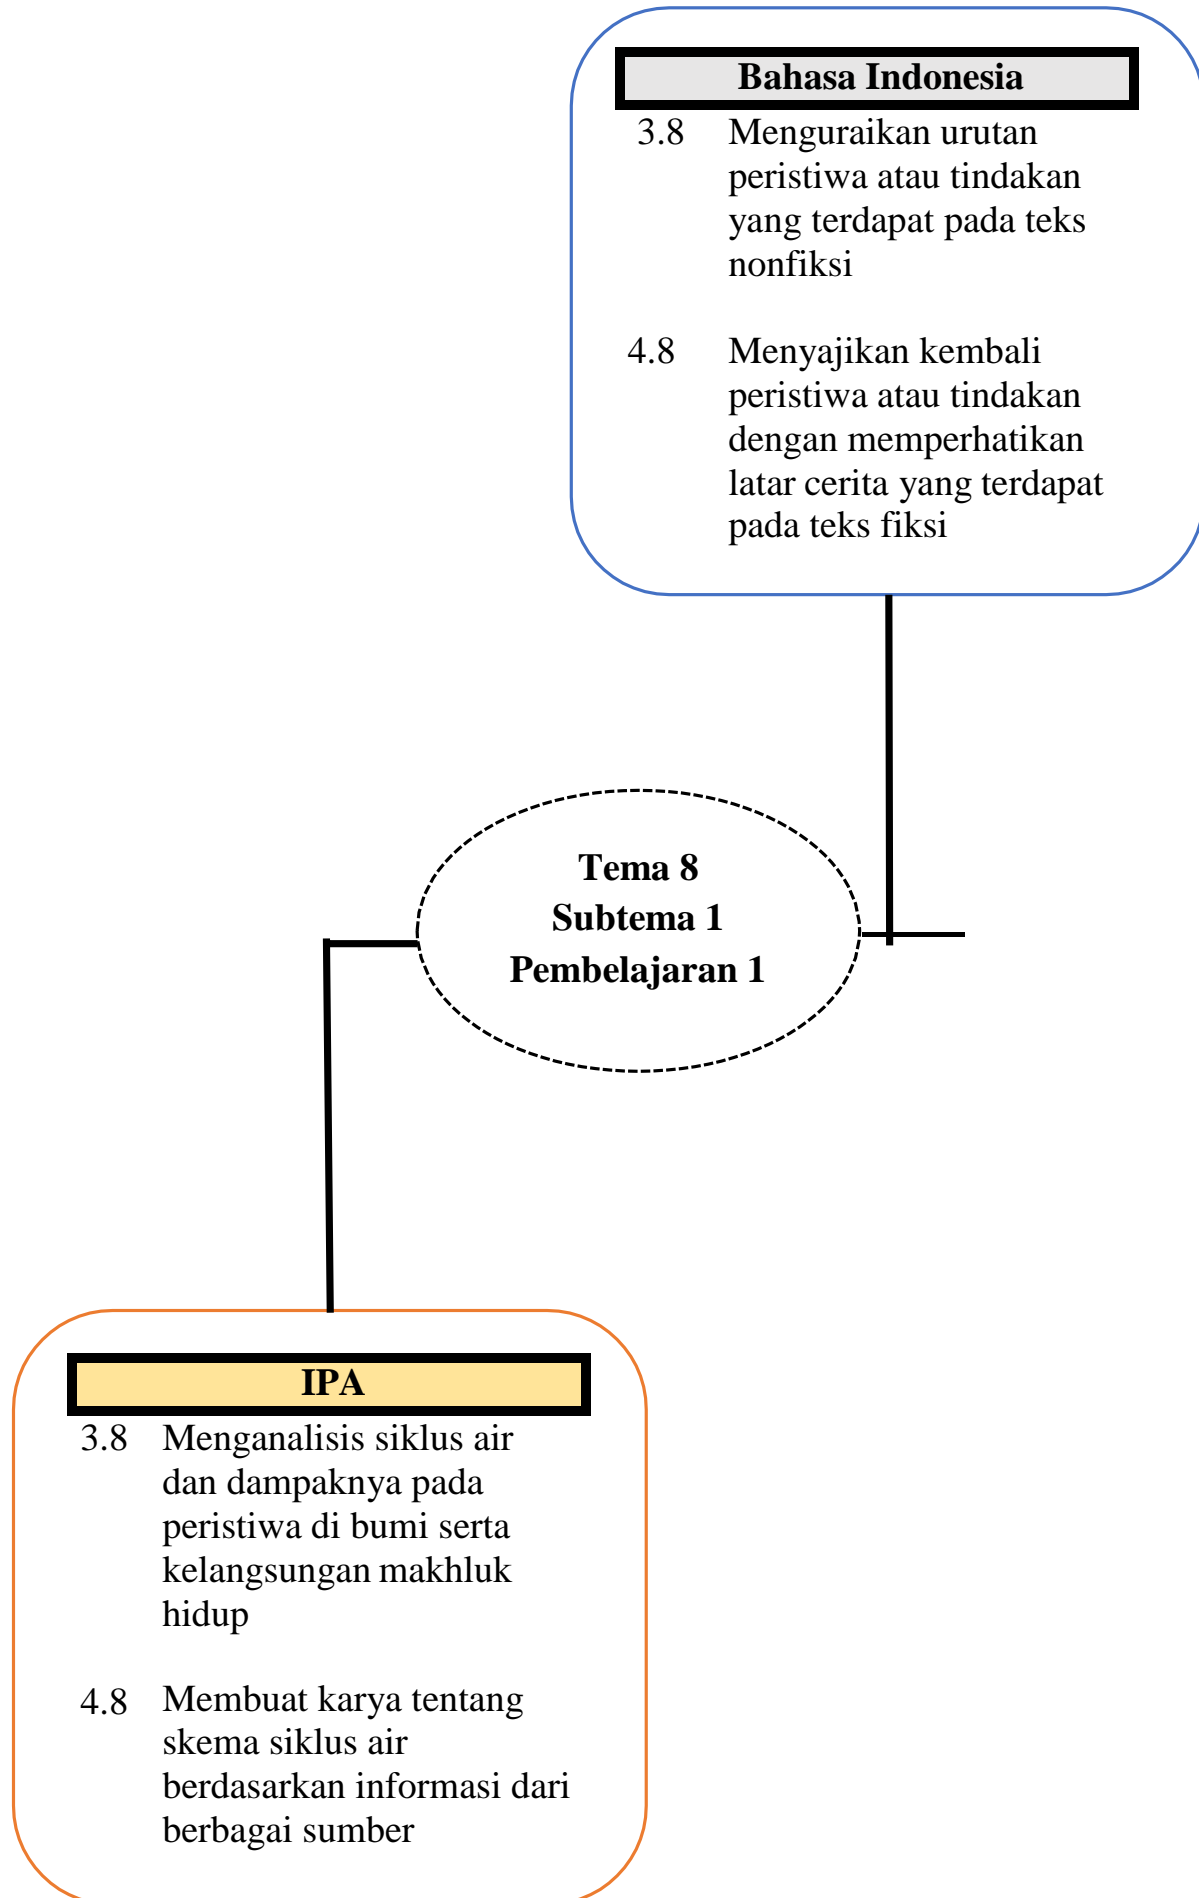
Bahasa Indonesia

3.8 Menguraikan urutan peristiwa atau tindakan yang terdapat pada teks nonfiksi

4.8 Menyajikan kembali peristiwa atau tindakan dengan memperhatikan latar cerita yang terdapat pada teks fiksi

Tema 8
Subtema 1
Pembelajaran 1

IPA

3.8 Menganalisis siklus air dan dampaknya pada peristiwa di bumi serta kelangsungan makhluk hidup

4.8 Membuat karya tentang skema siklus air berdasarkan informasi dari berbagai sumber